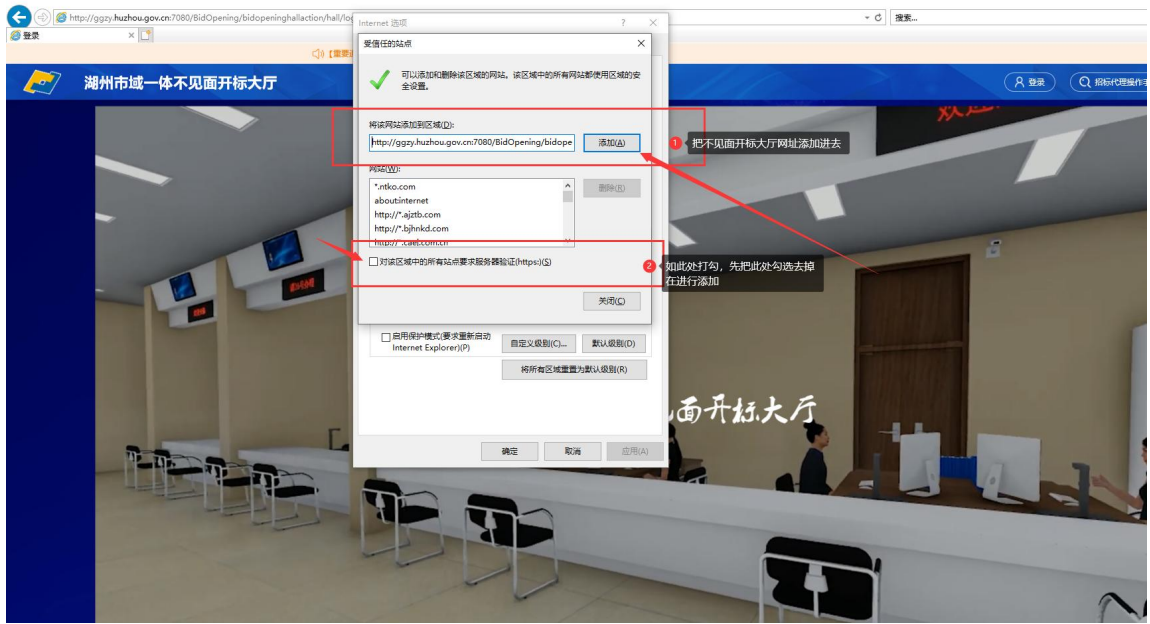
http://ggzy.huzhou.gov.cn:7080/BidOpening/bidopeninghallaction/hall/lo
搜索...
登录
【重要
湖州市域一体不见面开标大厅
登录
招标代理操作
Internet 选项
受信任的站点
可以添加和删除该区域的网站。该区域中的所有网站都使用区域的安全设置。
将该网站添加到区域(D):
http://ggzy.huzhou.gov.cn:7080/BidOpening/bidope
添加(A)
1 把不见面开标大厅网址添加进去
网站(W):
*.ntko.com
aboutinternet
http://*.ajztb.com
http://*.bjhnkd.com
删除(R)
对该区域中的所有站点要求服务器验证(https:)(S)
2 如此处打勾，先把此处勾选去掉在进行添加
关闭(C)
启用保护模式(要求重新启动 Internet Explorer)(P)
自定义级别(C)...
默认级别(D)
将所有区域重置为默认级别(R)
确定
取消
应用(A)
面开标大厅